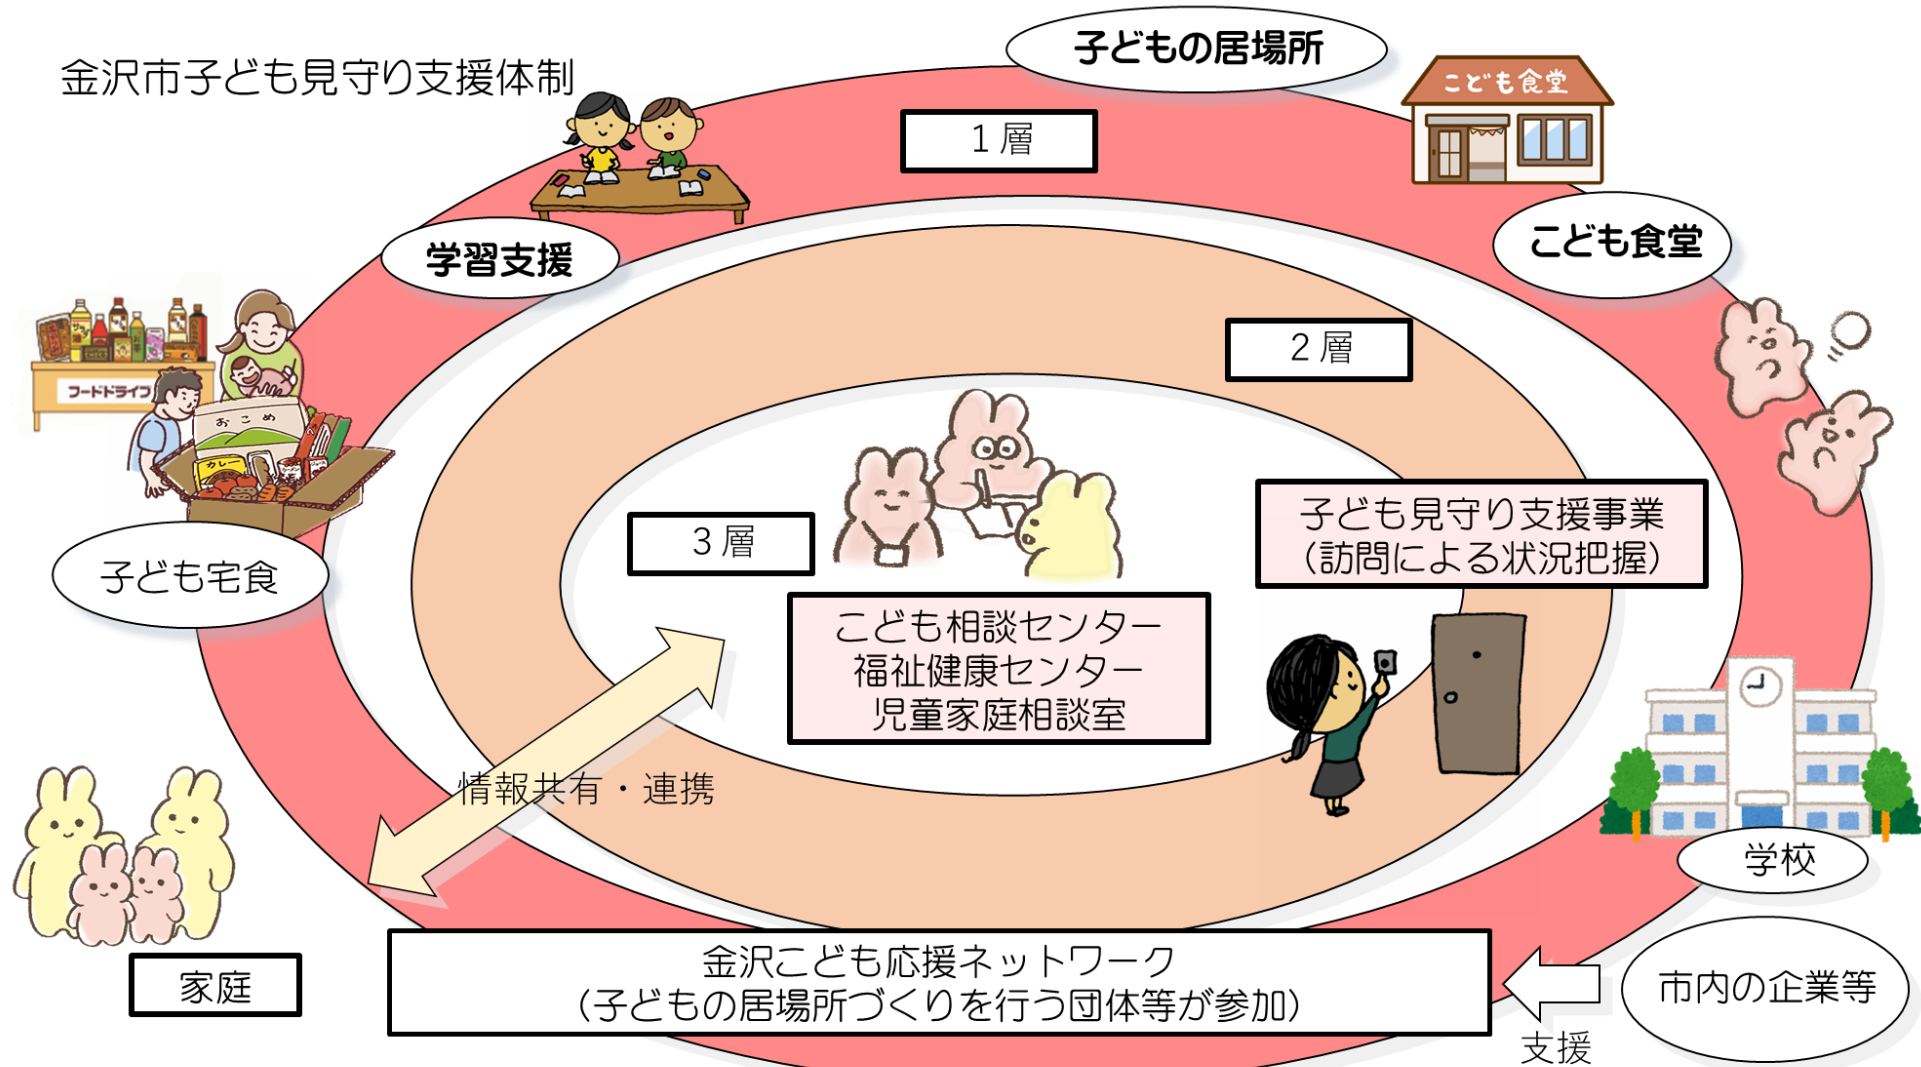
金沢市子ども見守り支援体制

子どもの居場所

こども食堂

1 層

学習支援

こども食堂

2 層

フードドライブ

おこめ

カレー

子ども宅食

3 層

子ども見守り支援事業
(訪問による状況把握)

こども相談センター
福祉健康センター
児童家庭相談室

情報共有・連携

学校

家庭

金沢こども応援ネットワーク
(子どもの居場所づくりを行う団体等が参加)

市内の企業等

支援